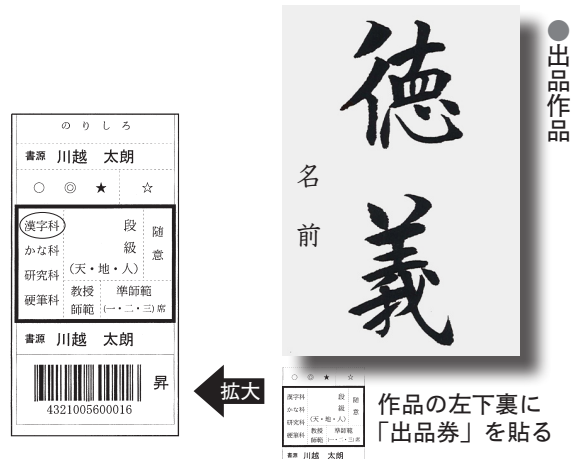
●出品作品

のりしろ

書源 川越 太朗

○ ◎ ★ ☆

| 漢字科 | 段 | 随 |
|---|---|---|
| かな科 | 級 | 意 |
| 研究科 | (天・地・人) | |
| 硬筆科 | 教授 師範 | 準師範 (一・二・三)席 |

書源 川越 太朗

4321005600016

昇

拡大

徳義

名前

○ ◎ ★ ☆
漢字科 段 随
かな科 級 意
研究科 (天・地・人)
硬筆科 教授 師範 準師範 (一・二・三)席
書源 川越 太朗

作品の左下裏に
「出品券」を貼る